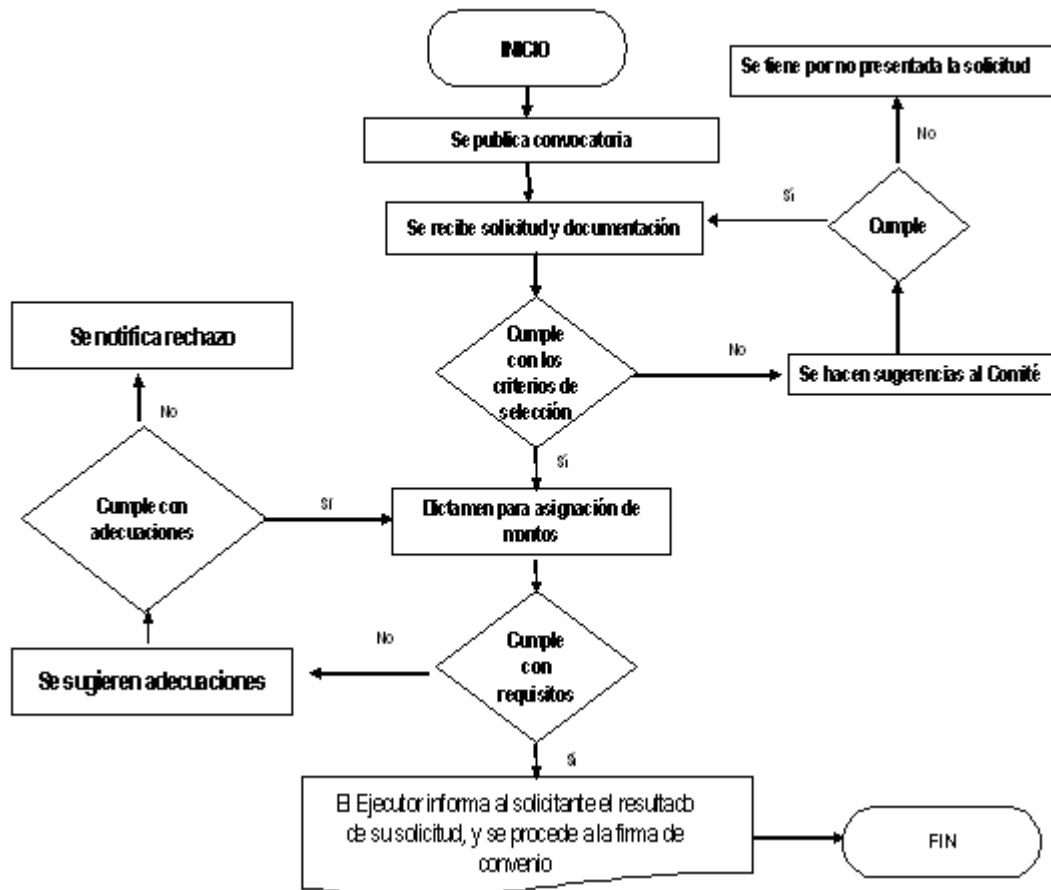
INICIO

Se publica convocatoria

Se recibe solicitud y documentación

Se tiene por no presentada la solicitud

No

Sí

Cumple

Cumple con los criterios de selección

No

Se hacen sugerencias al Comité

Sí

Se notifica rechazo

No

Cumple con adecuaciones

Sí

Dictamen para asignación de montos

Se sugieren adecuaciones

No

Cumple con requisitos

Sí

El Ejecutor informa al solicitante el resultado de su solicitud, y se procede a la firma de convenio

FIN